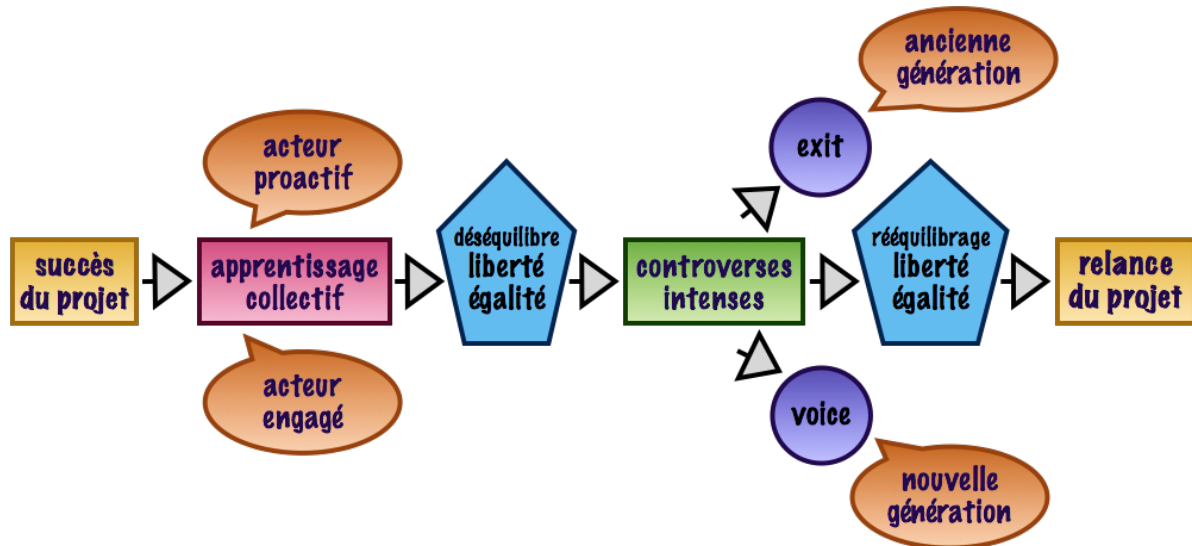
succès du projet

acteur proactif

apprentissage collectif

acteur engagé

déséquilibre liberté égalité

controverses intenses

ancienne génération

exit

voice

nouvelle génération

rééquilibrage liberté égalité

relance du projet